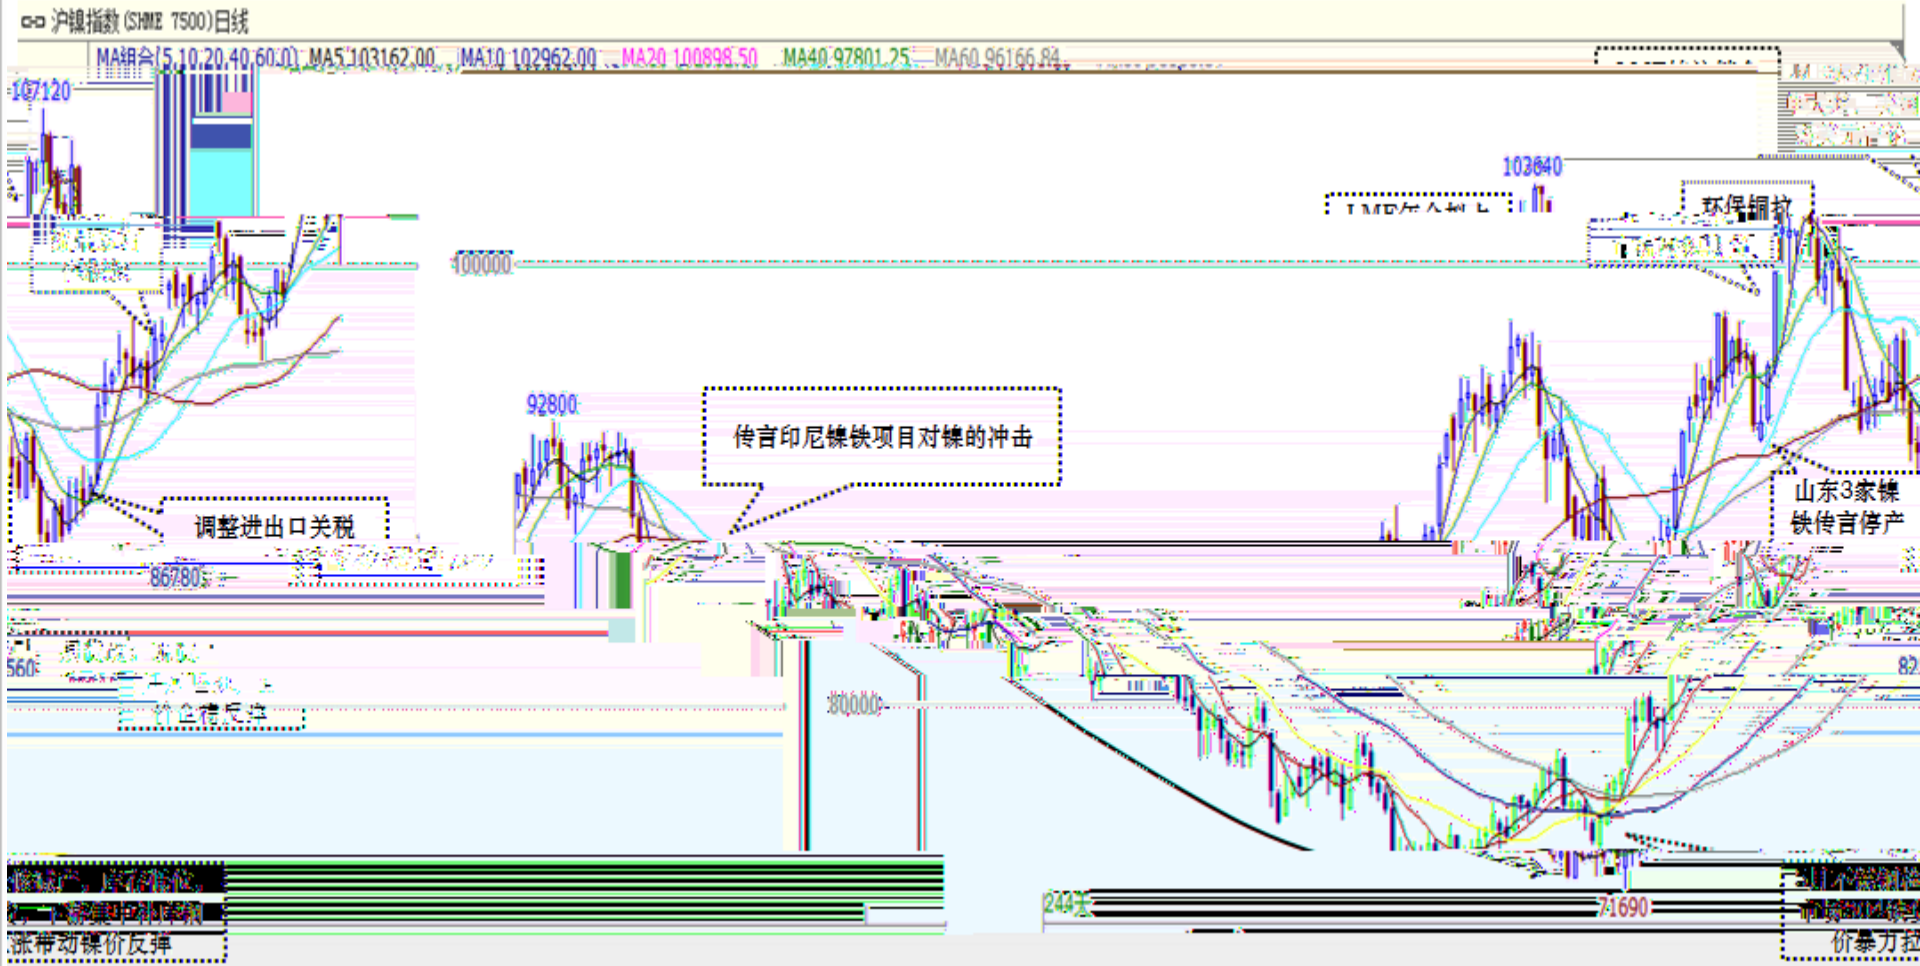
沪镍指数(SHME 7500)日线
MA组合(5,10,20,40,60,0) MA5 103162.00 MA10 102962.00 MA20 100898.50 MA40 97801.25 MA60 96166.84
107120
103640
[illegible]
环保调控
100000
92800
传言印尼镍铁项目对镍的冲击
调整进出口关税
山东3家镍铁传言停产
86780
560
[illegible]
价合格尼洋
80000
82
244天
71690
涨带动镍价反弹
价暴力拉